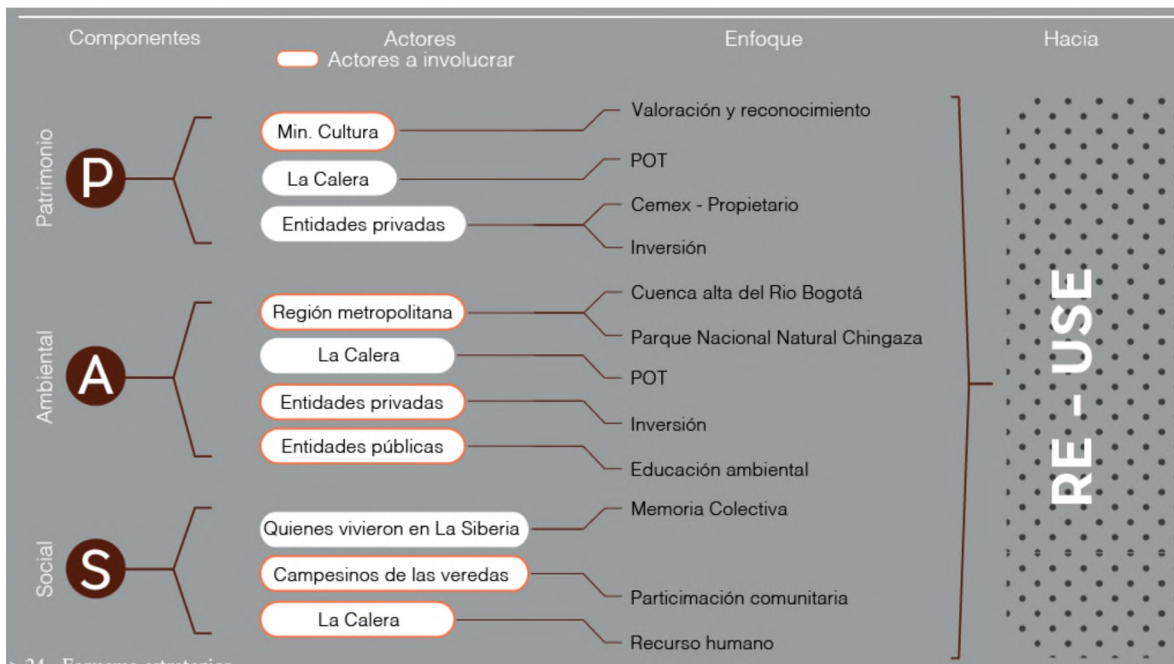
| Componentes | Actores | Enfoque | Hacia |
|---|---|---|---|
| Patrimonio P | Min. Cultura | Valoración y reconocimiento | RE - USE |
| | La Calera | POT | |
| | Entidades privadas | Cemex - Propietario | |
| | | Inversión | |
| Ambiental A | Región metropolitana | Cuenca alta del Rio Bogotá | |
| | | Parque Nacional Natural Chingaza | |
| | La Calera | POT | |
| | Entidades privadas | Inversión | |
| | Entidades públicas | Educación ambiental | |
| Social S | Quienes vivieron en La Siberia | Memoria Colectiva | |
| | Campesinos de las veredas | Particimación comunitaria | |
| | La Calera | Recurso humano | |

Actores a involucrar

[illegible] 24. Esquema estrategico